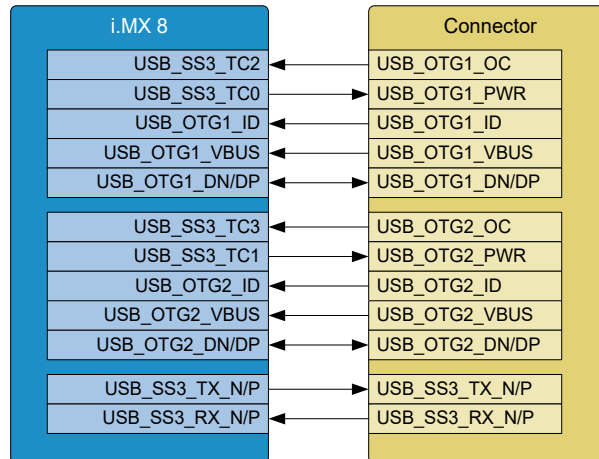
i.MX 8

USB_SS3_TC2
USB_SS3_TC0
USB_OTG1_ID
USB_OTG1_VBUS
USB_OTG1_DN/DP

USB_SS3_TC3
USB_SS3_TC1
USB_OTG2_ID
USB_OTG2_VBUS
USB_OTG2_DN/DP

USB_SS3_TX_N/P
USB_SS3_RX_N/P

Connector

USB_OTG1_OC
USB_OTG1_PWR
USB_OTG1_ID
USB_OTG1_VBUS
USB_OTG1_DN/DP

USB_OTG2_OC
USB_OTG2_PWR
USB_OTG2_ID
USB_OTG2_VBUS
USB_OTG2_DN/DP

USB_SS3_TX_N/P
USB_SS3_RX_N/P